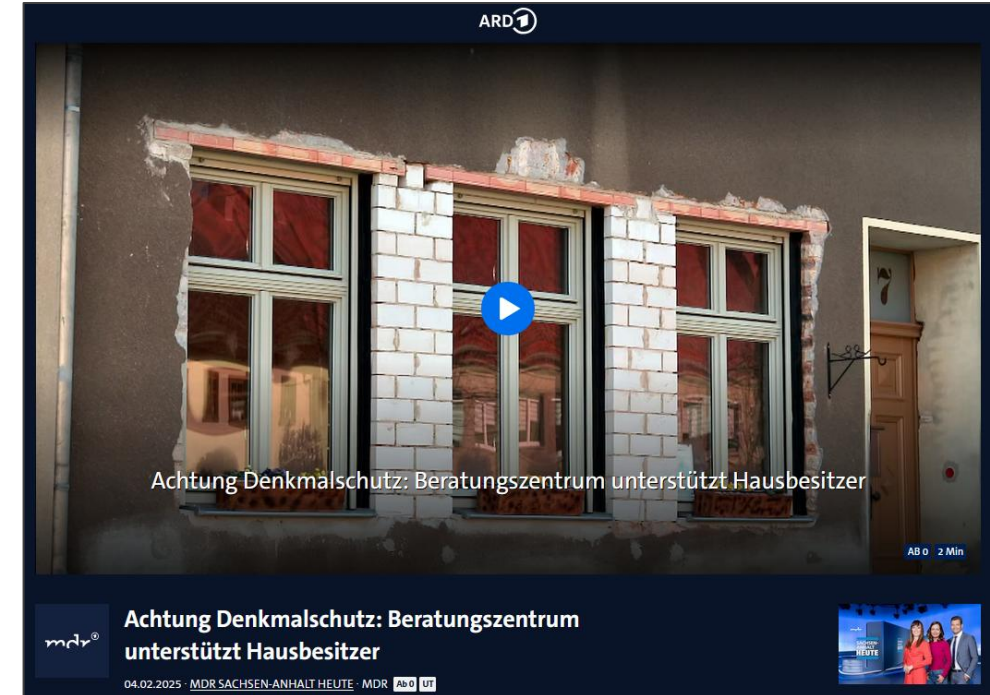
ARD 1

Achtung Denkmalschutz: Beratungszentrum unterstützt Hausbesitzer

7

AB 0 2 Min

mdr

Achtung Denkmalschutz: Beratungszentrum unterstützt Hausbesitzer

04.02.2025 · MDR SACHSEN-ANHALT HEUTE · MDR Ab 0 UT

SACHSEN-ANHALT HEUTE